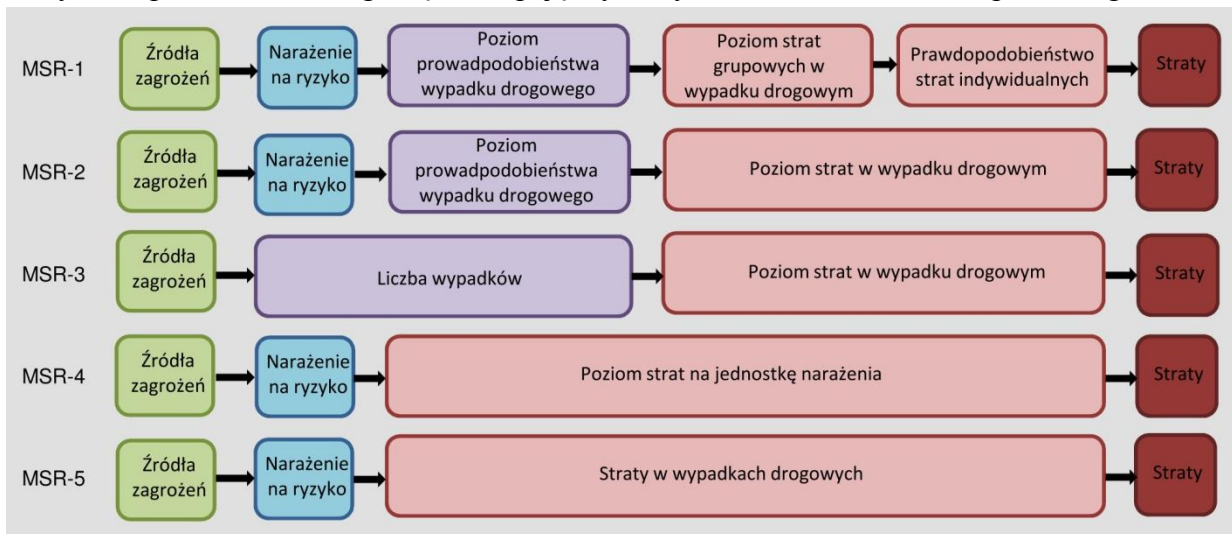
MSR-1
Źródła zagrożeń
Narażenie na ryzyko
Poziom prowadpodobieństwa wypadku drogowego
Poziom strat grupowych w wypadku drogowym
Prawdopodobieństwo strat indywidualnych
Straty

MSR-2
Źródła zagrożeń
Narażenie na ryzyko
Poziom prowadpodobieństwa wypadku drogowego
Poziom strat w wypadku drogowym
Straty

MSR-3
Źródła zagrożeń
Liczba wypadków
Poziom strat w wypadku drogowym
Straty

MSR-4
Źródła zagrożeń
Narażenie na ryzyko
Poziom strat na jednostkę narażenia
Straty

MSR-5
Źródła zagrożeń
Narażenie na ryzyko
Straty w wypadkach drogowych
Straty